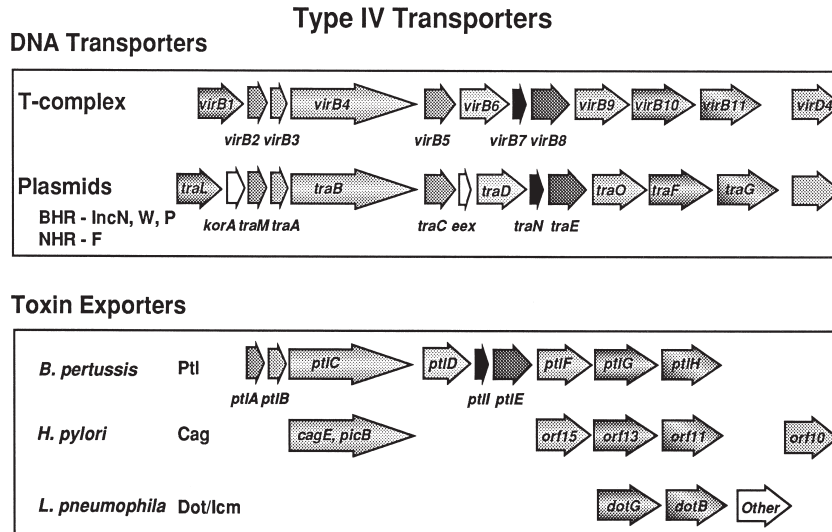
Type IV Transporters

DNA Transporters

T-complex

virB1 virB4 virB6 virB9 virB10 virB11 virD4

virB2 virB3 virB5 virB7 virB8

Plasmids

BHR - IncN, W, P
NHR - F

traL traB traD traO traF traG

korA traM traA traC eex traN traE

Toxin Exporters

B. pertussis Ptl

ptlC ptlD ptlF ptlG ptlH

ptlA ptlB ptlI ptlE

H. pylori Cag

cagE, picB orf15 orf13 orf11 orf10

L. pneumophila Dot/Icm

dotG dotB Other